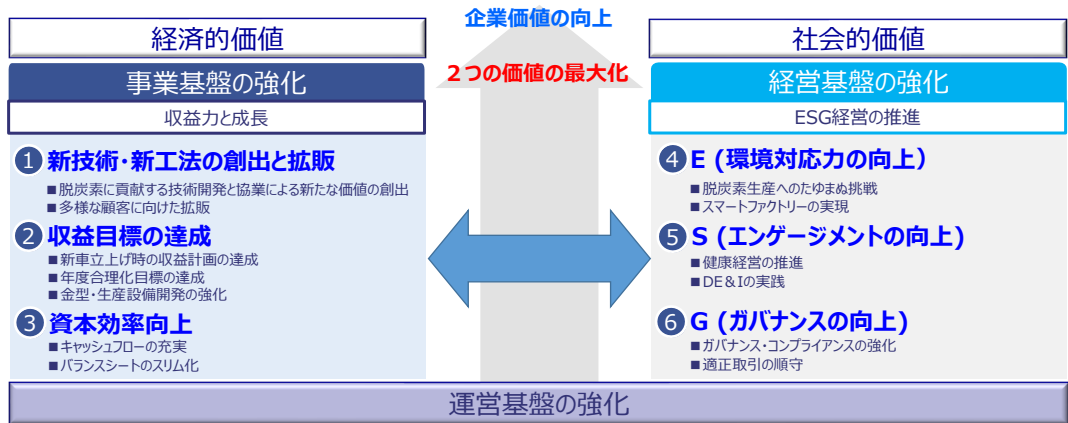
企業価値の向上

２つの価値の最大化

経済的価値

事業基盤の強化

収益力と成長

1 新技術・新工法の創出と拡販
■脱炭素に貢献する技術開発と協業による新たな価値の創出
■多様な顧客に向けた拡販

2 収益目標の達成
■新車立上げ時の収益計画の達成
■年度合理化目標の達成
■金型・生産設備開発の強化

3 資本効率向上
■キャッシュフローの充実
■バランスシートのスリム化

社会的価値

経営基盤の強化

ESG経営の推進

4 E（環境対応力の向上）
■脱炭素生産へのたゆまぬ挑戦
■スマートファクトリーの実現

5 S（エンゲージメントの向上）
■健康経営の推進
■DE＆Iの実践

6 G（ガバナンスの向上）
■ガバナンス・コンプライアンスの強化
■適正取引の順守

運営基盤の強化